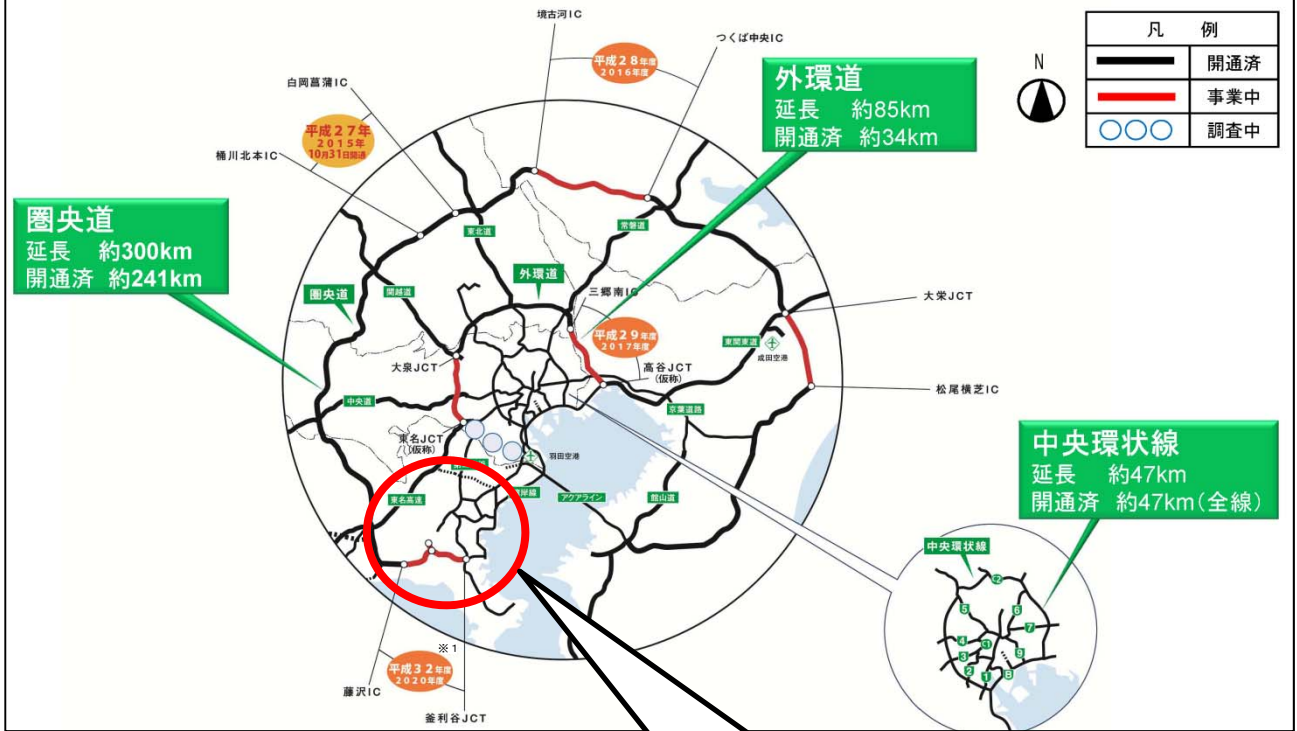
凡例

| | |
|---|---|
| | 開通済 |
| | 事業中 |
| ○○○ | 調査中 |

N

境古河IC

平成28年度 2016年度

つくば中央IC

白岡菖蒲IC

平成27年 2015年 10月31日開通

桶川北本IC

外環道
延長 約85km
開通済 約34km

圏央道
延長 約300km
開通済 約241km

東北道

常磐道

関越道

外環道

三郷南IC

圏央道

平成29年度 2017年度

大栄JCT

東関東道

成田空港

大泉JCT

高谷JCT (仮称)

松尾横芝IC

中央道

京葉道路

東名JCT (仮称)

羽田空港

中央環状線
延長 約47km
開通済 約47km(全線)

東名高速

湾岸線

アクアライン

館山道

中央環状線

※1

平成32年度 2020年度

藤沢IC

釜利谷JCT